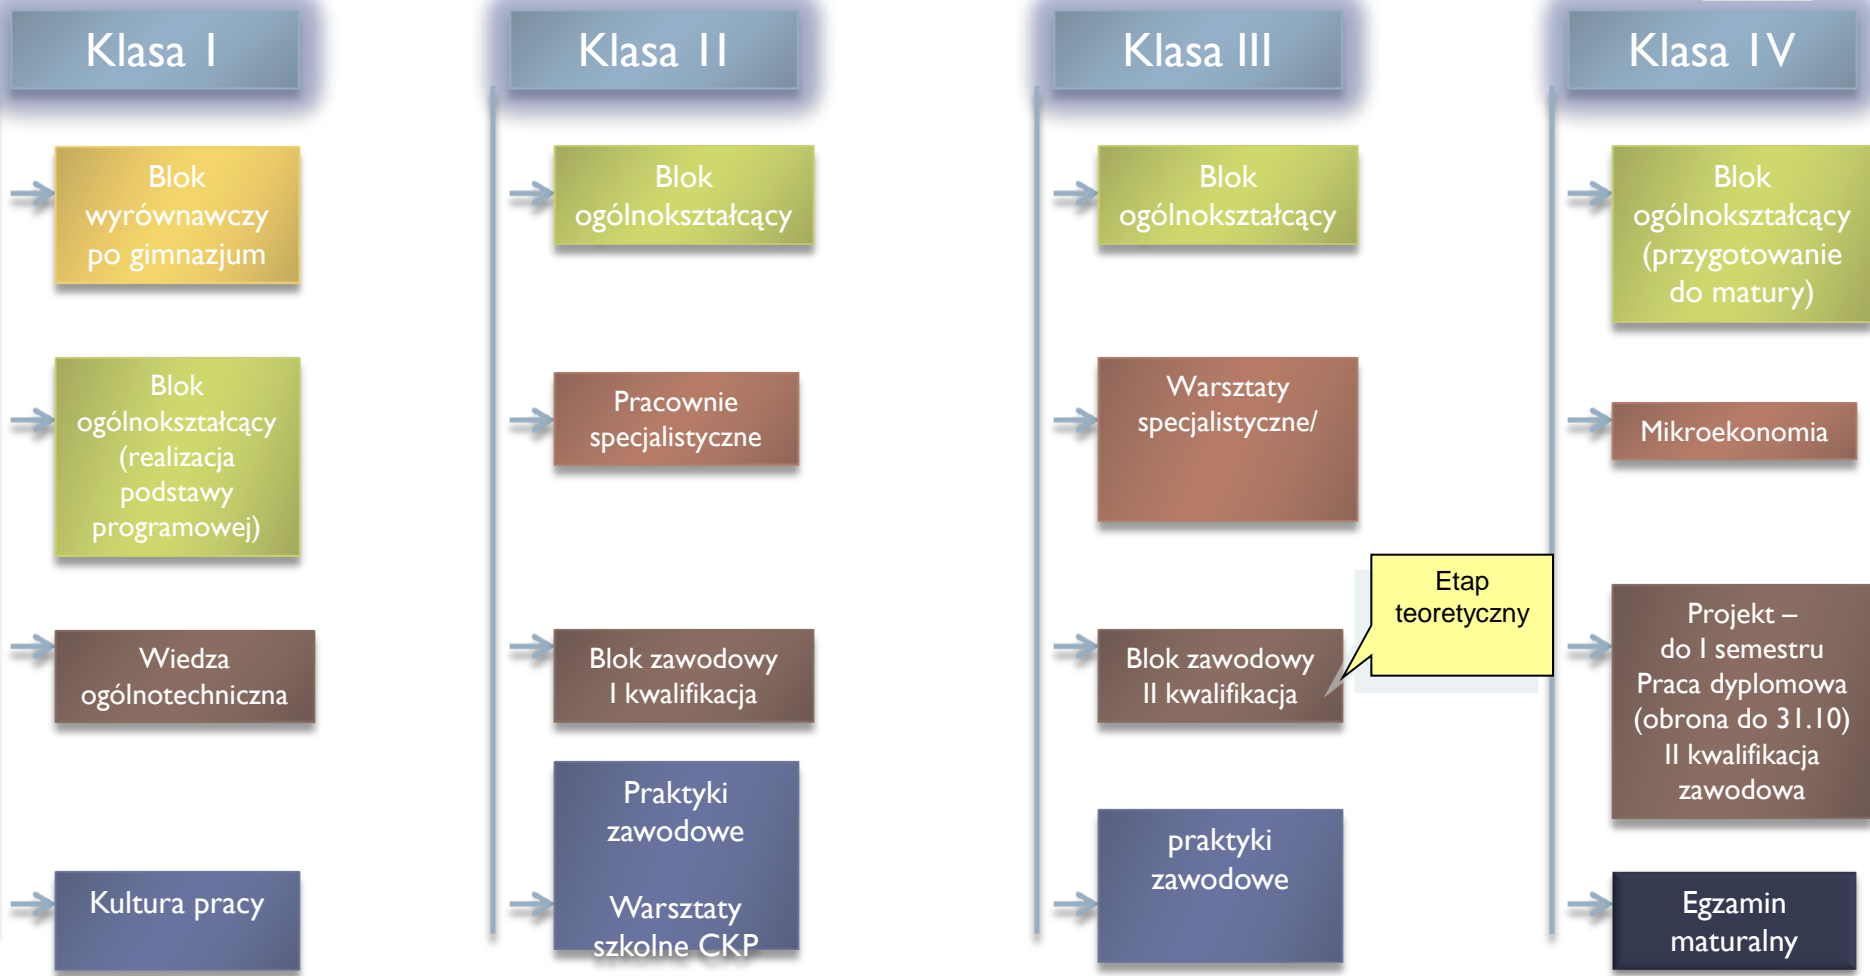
Klasa I

Blok wyrównawczy po gimnazjum

Blok ogólnokształcący (realizacja podstawy programowej)

Wiedza ogólnotechniczna

Kultura pracy

Klasa II

Blok ogólnokształcący

Pracownie specjalistyczne

Blok zawodowy I kwalifikacja

Praktyki zawodowe

Warsztaty szkolne CKP

Klasa III

Blok ogólnokształcący

Warsztaty specjalistyczne/

Blok zawodowy II kwalifikacja

praktyki zawodowe

Etap teoretyczny

Klasa IV

Blok ogólnokształcący (przygotowanie do matury)

Mikroekonomia

Projekt – do I semestru Praca dyplomowa (obrona do 31.10) II kwalifikacja zawodowa

Egzamin maturalny